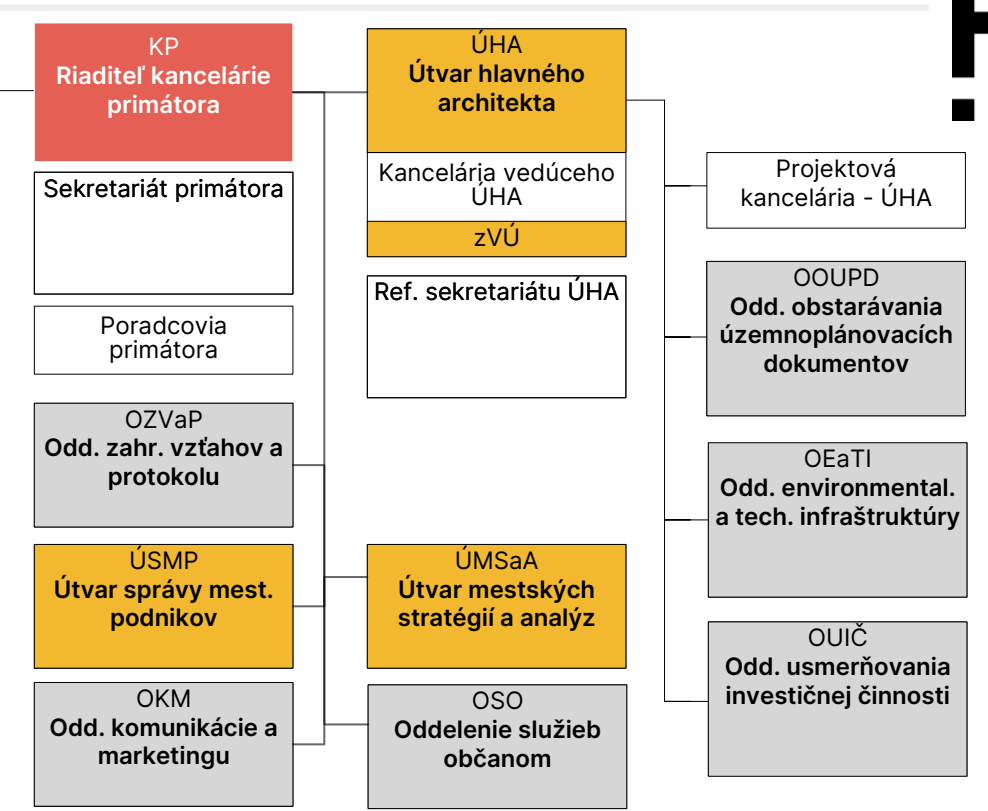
KP
Riaditeľ kancelárie primátora

Sekretariát primátora

Poradcovia primátora

OZVaP
Odd. zahr. vzťahov a protokolu

ÚSMP
Útvar správy mest. podnikov

OKM
Odd. komunikácie a marketingu

ÚHA
Útvar hlavného architekta

Kancelária vedúceho ÚHA

zVÚ

Ref. sekretariátu ÚHA

ÚMSaA
Útvar mestských stratégií a analýz

OSO
Oddelenie služieb občanom

Projektová kancelária - ÚHA

OOUPD
Odd. obstarávania územnoplánovacích dokumentov

OEaTI
Odd. environmental. a tech. infraštruktúry

OUIČ
Odd. usmerňovania investičnej činnosti